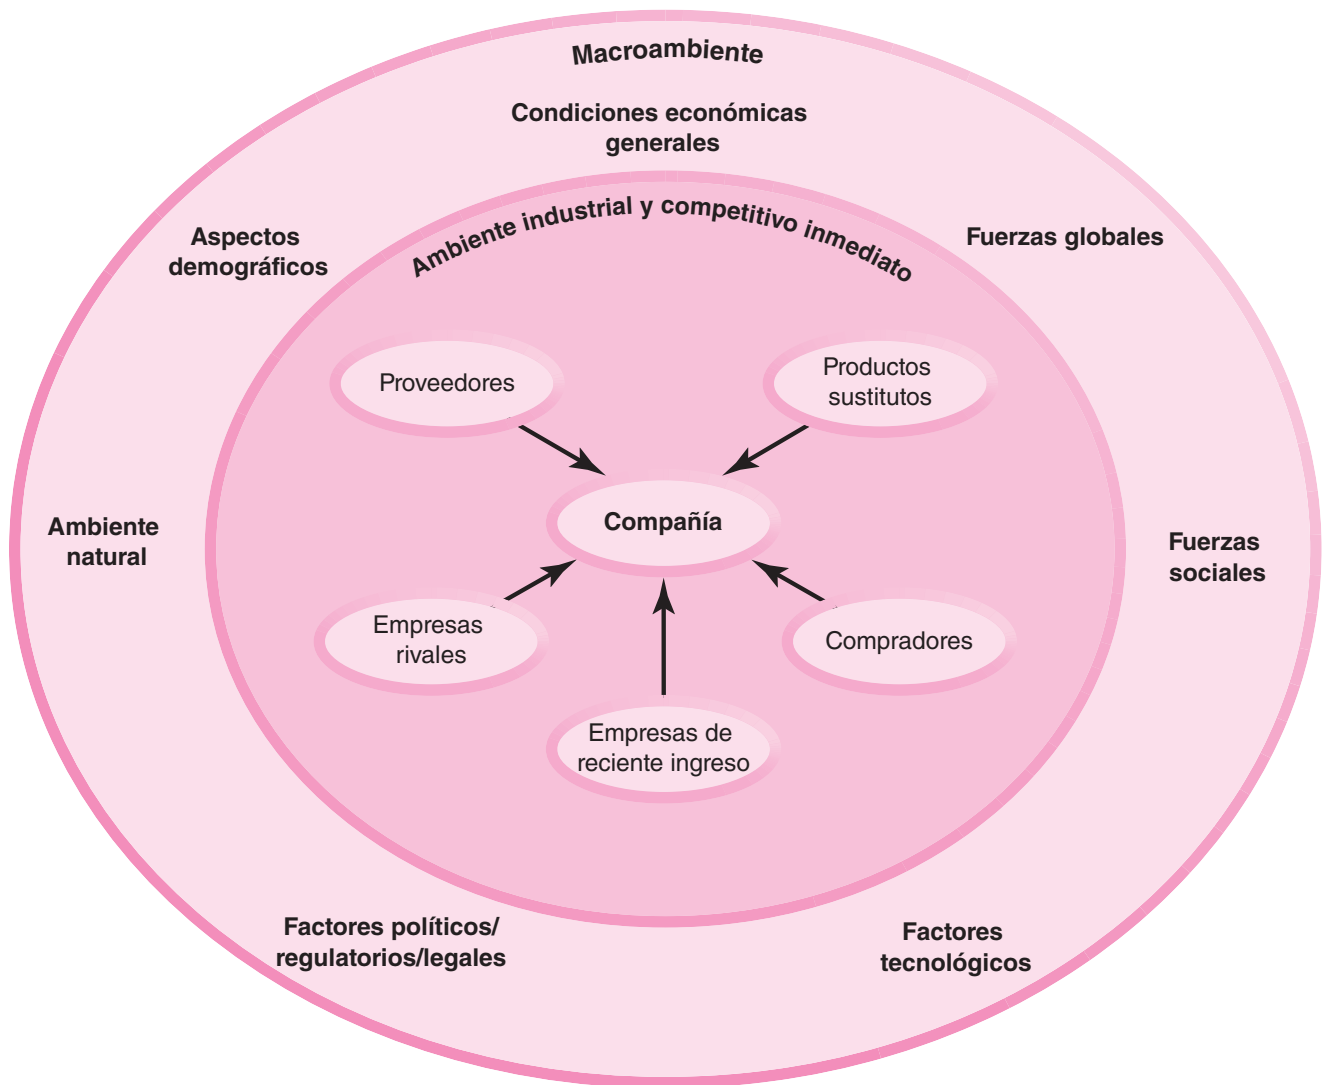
Macroambiente

Condiciones económicas generales

Aspectos demográficos

Fuerzas globales

Ambiente industrial y competitivo inmediato

Proveedores

Productos sustitutos

Compañía

Ambiente natural

Fuerzas sociales

Empresas rivales

Compradores

Empresas de reciente ingreso

Factores políticos/ regulatorios/legales

Factores tecnológicos